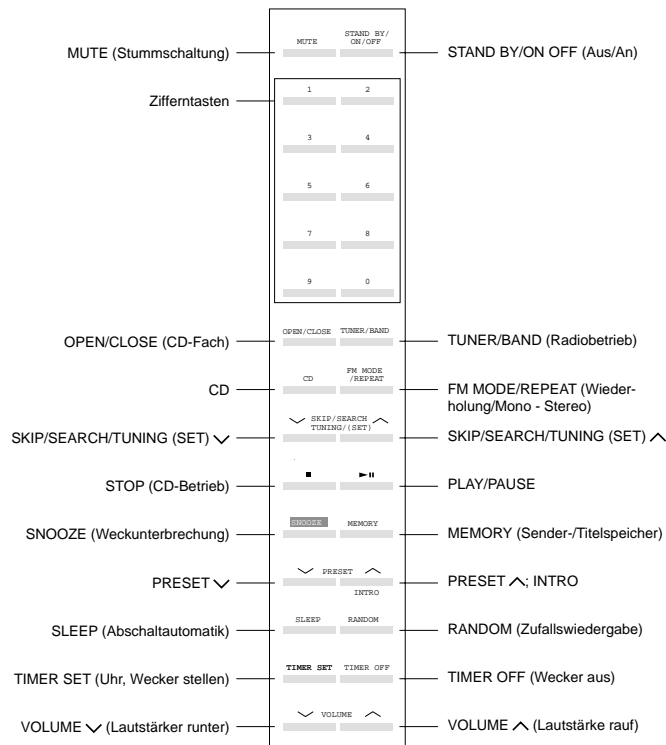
MUTE (Stummschaltung)

MUTE

STAND BY/ ON/OFF

STAND BY/ON OFF (Aus/An)

Zifferntasten

1 2

3 4

5 6

7 8

9 0

OPEN/CLOSE (CD-Fach)

OPEN/CLOSE

TUNER/BAND

TUNER/BAND (Radiobetrieb)

CD

CD

FM MODE /REPEAT

FM MODE/REPEAT (Wiederholung/Mono - Stereo)

SKIP/SEARCH/TUNING (SET) ∨

∨ SKIP/SEARCH ∧ TUNING/(SET)

SKIP/SEARCH/TUNING (SET) ∧

STOP (CD-Betrieb)

■

►II

PLAY/PAUSE

SNOOZE (Weckunterbrechung)

SNOOZE

MEMORY

MEMORY (Sender-/Titelspeicher)

PRESET ∨

∨ PRESET ∧

INTRO

PRESET ∧; INTRO

SLEEP (Abschaltautomatik)

SLEEP

RANDOM

RANDOM (Zufallswiedergabe)

TIMER SET (Uhr, Wecker stellen)

TIMER SET

TIMER OFF

TIMER OFF (Wecker aus)

VOLUME ∨ (Lautstärker runter)

∨ VOLUME ∧

VOLUME ∧ (Lautstärke rauf)